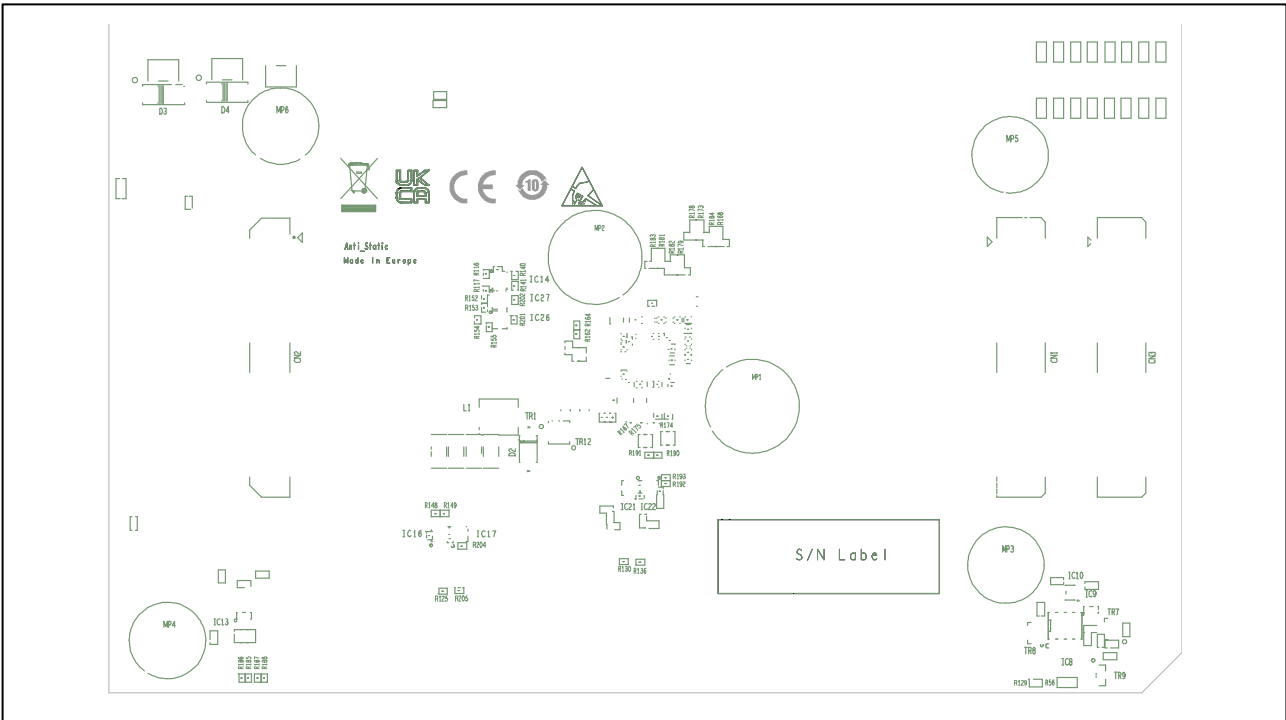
D3
D4
MP6
MP5
UK CA
CE
10
Anti_Static
Made In Europe
MP2
IC14
IC27
IC26
CN2
CN1
CN3
MP1
L1
TR1
TR12
D2
R191
R190
R193
R192
IC21
IC22
S/N Label
R148
R149
IC16
IC17
R204
R130
R136
R125
R205
MP3
IC10
IC9
TR7
TR8
IC8
TR9
R129
R56
MP4
IC13
R186
R185
R187
R188
R116
R117
R152
R153
R154
R155
R140
R141
R202
R201
R162
R164
R183
R181
R182
R179
R178
R173
R184
R180
R174
R175
R167